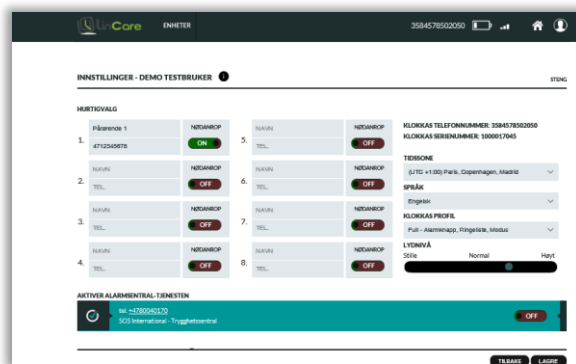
LinCare ENHETER 3584578502050

INNSTILLINGER - DEMO TESTBRUKER

STENG

HURTIGVALG

| | | | | | |
|---|---|---|---|---|---|
| 1. | Pårørende 1 / 4712345678 | NØDANROP ON | 5. | NAVN / TEL. | NØDANROP OFF |
| 2. | NAVN / TEL. | NØDANROP OFF | 6. | NAVN / TEL. | NØDANROP OFF |
| 3. | NAVN / TEL. | NØDANROP OFF | 7. | NAVN / TEL. | NØDANROP OFF |
| 4. | NAVN / TEL. | NØDANROP OFF | 8. | NAVN / TEL. | NØDANROP OFF |

KLOKKAS TELEFONNUMMER: 3584578502050
KLOKKAS SERIENUMMER: 1000017045

TIDSSONE
(UTC +1:00) Paris, Copenhagen, Madrid

SPRÅK
Engelsk

KLOKKAS PROFIL
Full - Alarmknapp, Ringeliste, Modus

LYDNIVÅ
Stille Normal Høyt

AKTIVER ALARMSENTRAL-TJENESTEN

tel: +4780040170
SOS International - Trygghetssentral

OFF

TILBAKE LAGRE